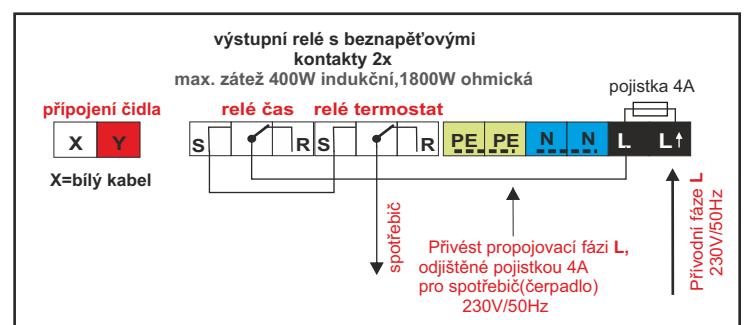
výstupní relé s beznapěťovými kontakty 2x
max. zátež 400W indukční,1800W ohmická

pojistka 4A

připojení čidla

X Y

X=bílý kabel

relé čas relé termostat

S R S R PE PE N N L L

spotřebič

Přívést propojovací fázi L, odjištěné pojistkou 4A pro spotřebič(čerpadlo) 230V/50Hz

Přívodní fáze L 230V/50Hz